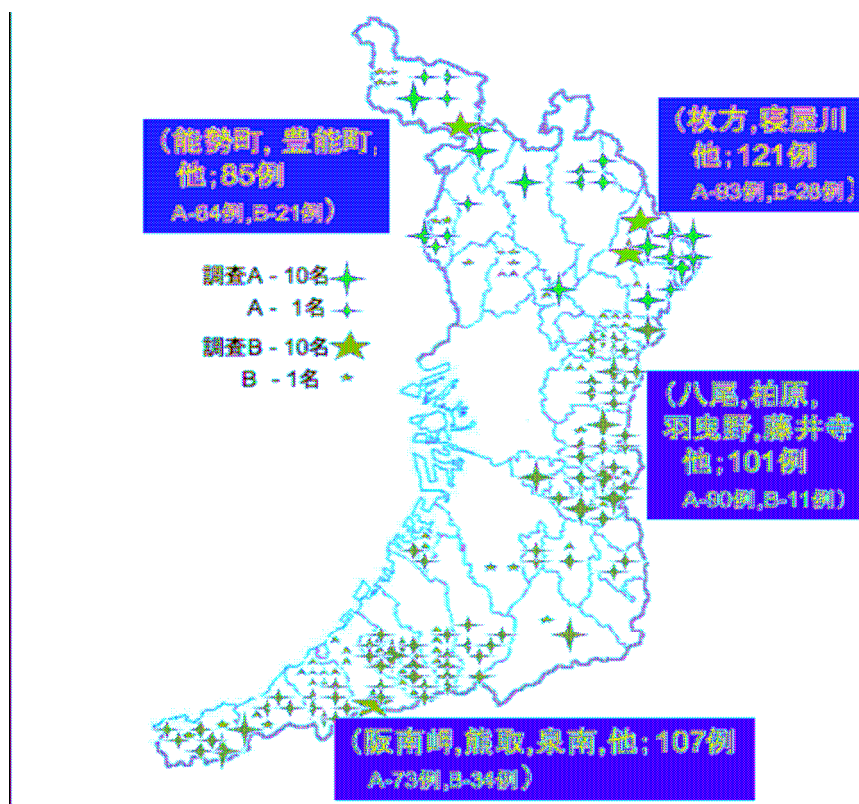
（能勢町，豊能町，他；85例
A-64例，B-21例）

（枚方，寝屋川
他；121例
A-93例，B-28例）

調査A - 10名
A - 1名
調査B - 10名
B - 1名

（八尾，柏原，
羽曳野，藤井寺
他；101例
A-90例，B-11例）

（阪南岬，熊取，泉南，他；107例
A-73例，B-34例）